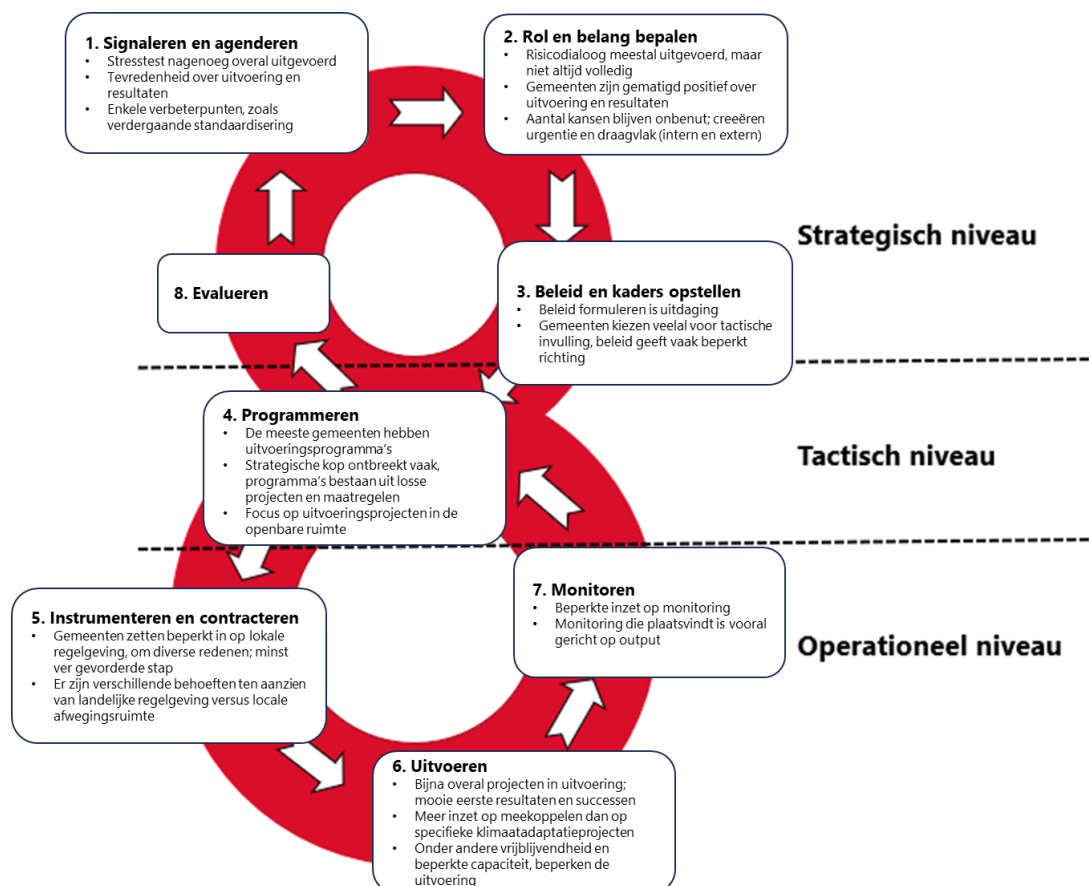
**1. Signaleren en agenderen**
- Stresstest nagenoeg overal uitgevoerd
- Tevredenheid over uitvoering en resultaten
- Enkele verbeterpunten, zoals verdergaande standaardisering

**2. Rol en belang bepalen**
- Risicodialoog meestal uitgevoerd, maar niet altijd volledig
- Gemeenten zijn gematigd positief over uitvoering en resultaten
- Aantal kansen blijven onbenut; creeëren urgentie en draagvlak (intern en extern)

**Strategisch niveau**

**8. Evalueren**

**3. Beleid en kaders opstellen**
- Beleid formuleren is uitdaging
- Gemeenten kiezen veelal voor tactische invulling, beleid geeft vaak beperkt richting

**4. Programmeren**
- De meeste gemeenten hebben uitvoeringsprogramma's
- Strategische kop ontbreekt vaak, programma's bestaan uit losse projecten en maatregelen
- Focus op uitvoeringsprojecten in de openbare ruimte

**Tactisch niveau**

**7. Monitoren**
- Beperkte inzet op monitoring
- Monitoring die plaatsvindt is vooral gericht op output

**5. Instrumenteren en contracteren**
- Gemeenten zetten beperkt in op lokale regelgeving, om diverse redenen; minst ver gevorderde stap
- Er zijn verschillende behoeften ten aanzien van landelijke regelgeving versus locale afwegingsruimte

**Operationeel niveau**

**6. Uitvoeren**
- Bijna overal projecten in uitvoering; mooie eerste resultaten en successen
- Meer inzet op meekoppelen dan op specifieke klimaatadaptatieprojecten
- Onder andere vrijblijvendheid en beperkte capaciteit, beperken de uitvoering